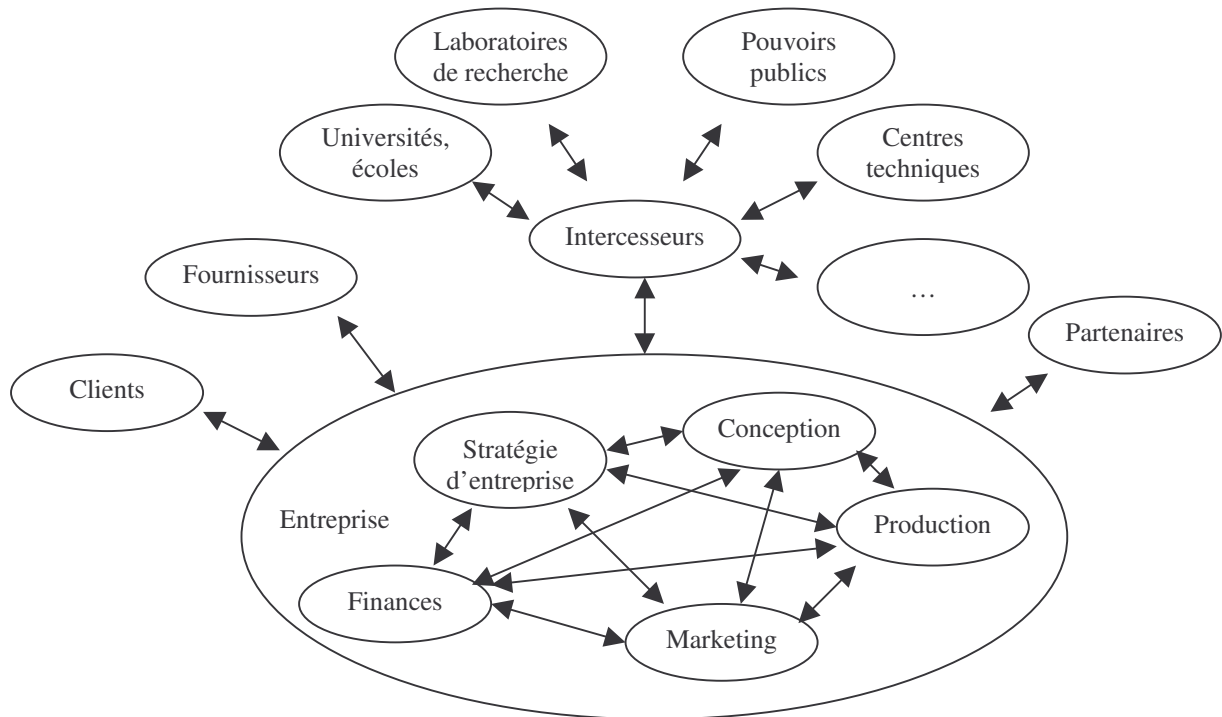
Laboratoires de recherche

Pouvoirs publics

Universités, écoles

Centres techniques

Intercesseurs

Fournisseurs

…

Partenaires

Clients

Stratégie d'entreprise

Conception

Entreprise

Production

Finances

Marketing